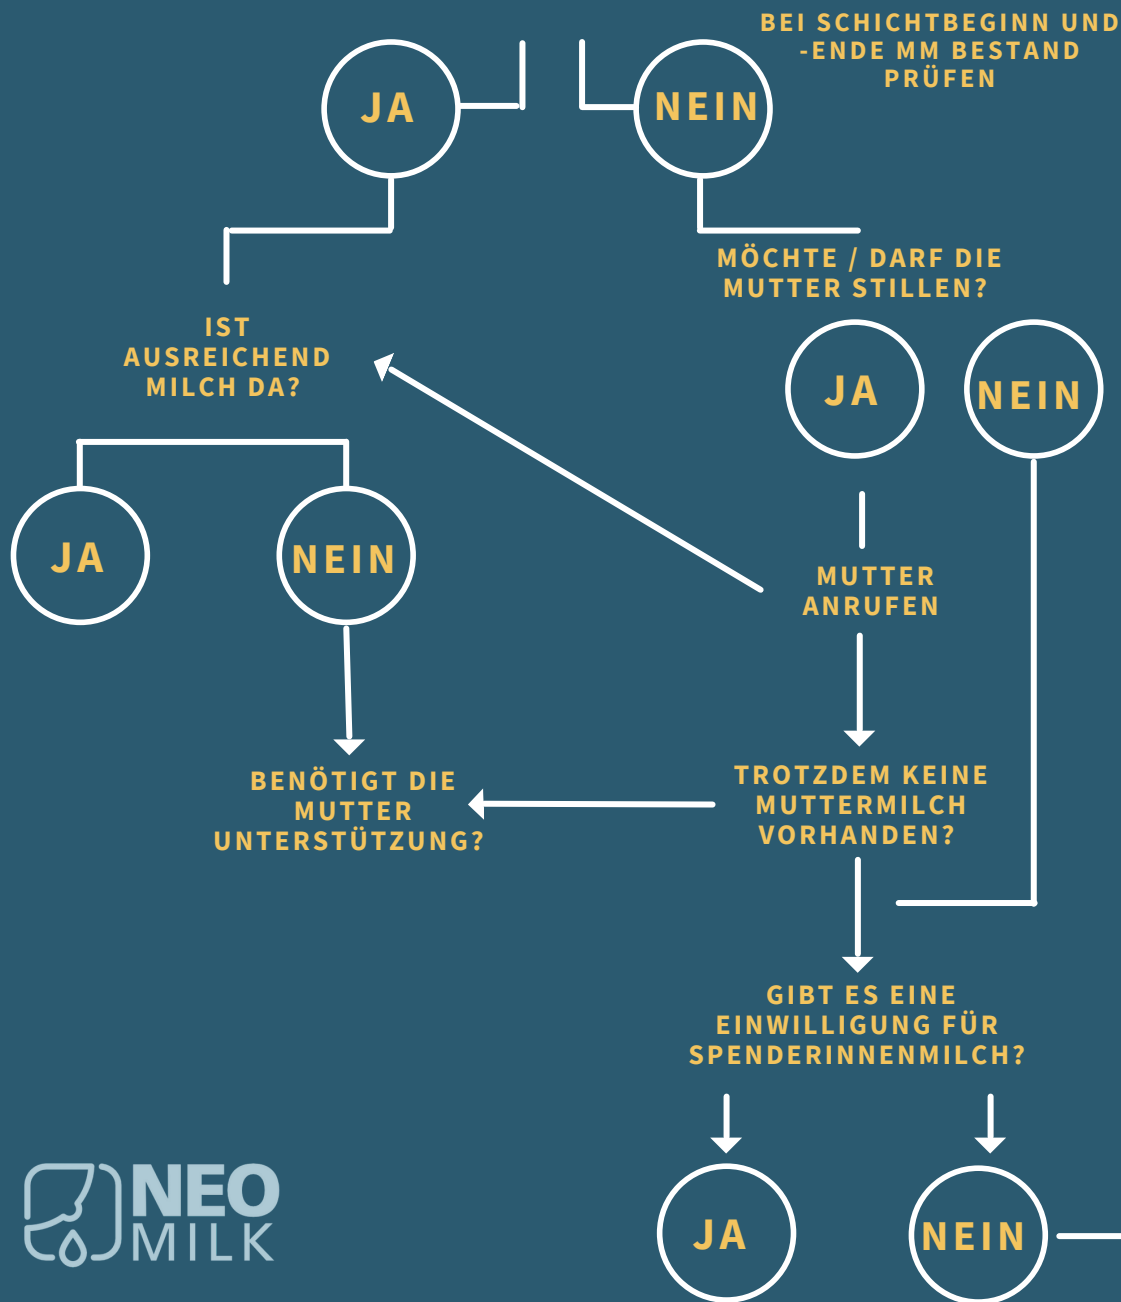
BEI SCHICHTBEGINN UND -ENDE MM BESTAND PRÜFEN

JA

NEIN

IST AUSREICHEND MILCH DA?

MÖCHTE / DARF DIE MUTTER STILLEN?

JA

NEIN

JA

NEIN

MUTTER ANRUFEN

BENÖTIGT DIE MUTTER UNTERSTÜTZUNG?

TROTZDEM KEINE MUTTERMILCH VORHANDEN?

GIBT ES EINE EINWILLIGUNG FÜR SPENDERINNENMILCH?

NEO MILK

JA

NEIN